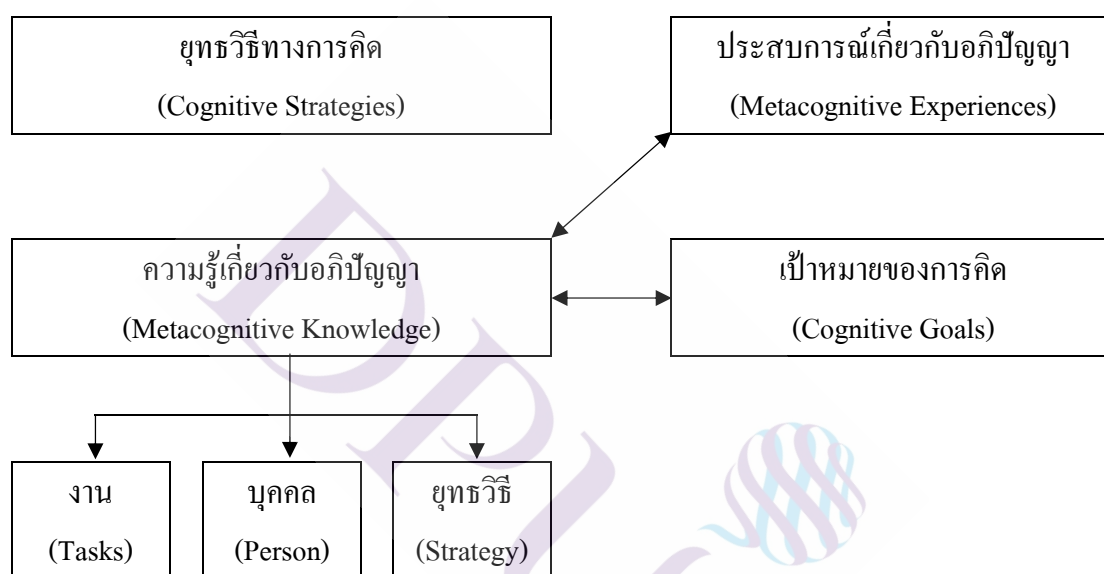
ยุทธวิธีทางการคิด
(Cognitive Strategies)

ประสบการณ์เกี่ยวกับอภิปัญญา
(Metacognitive Experiences)

ความรู้เกี่ยวกับอภิปัญญา
(Metacognitive Knowledge)

เป้าหมายของการคิด
(Cognitive Goals)

งาน
(Tasks)

บุคคล
(Person)

ยุทธวิธี
(Strategy)